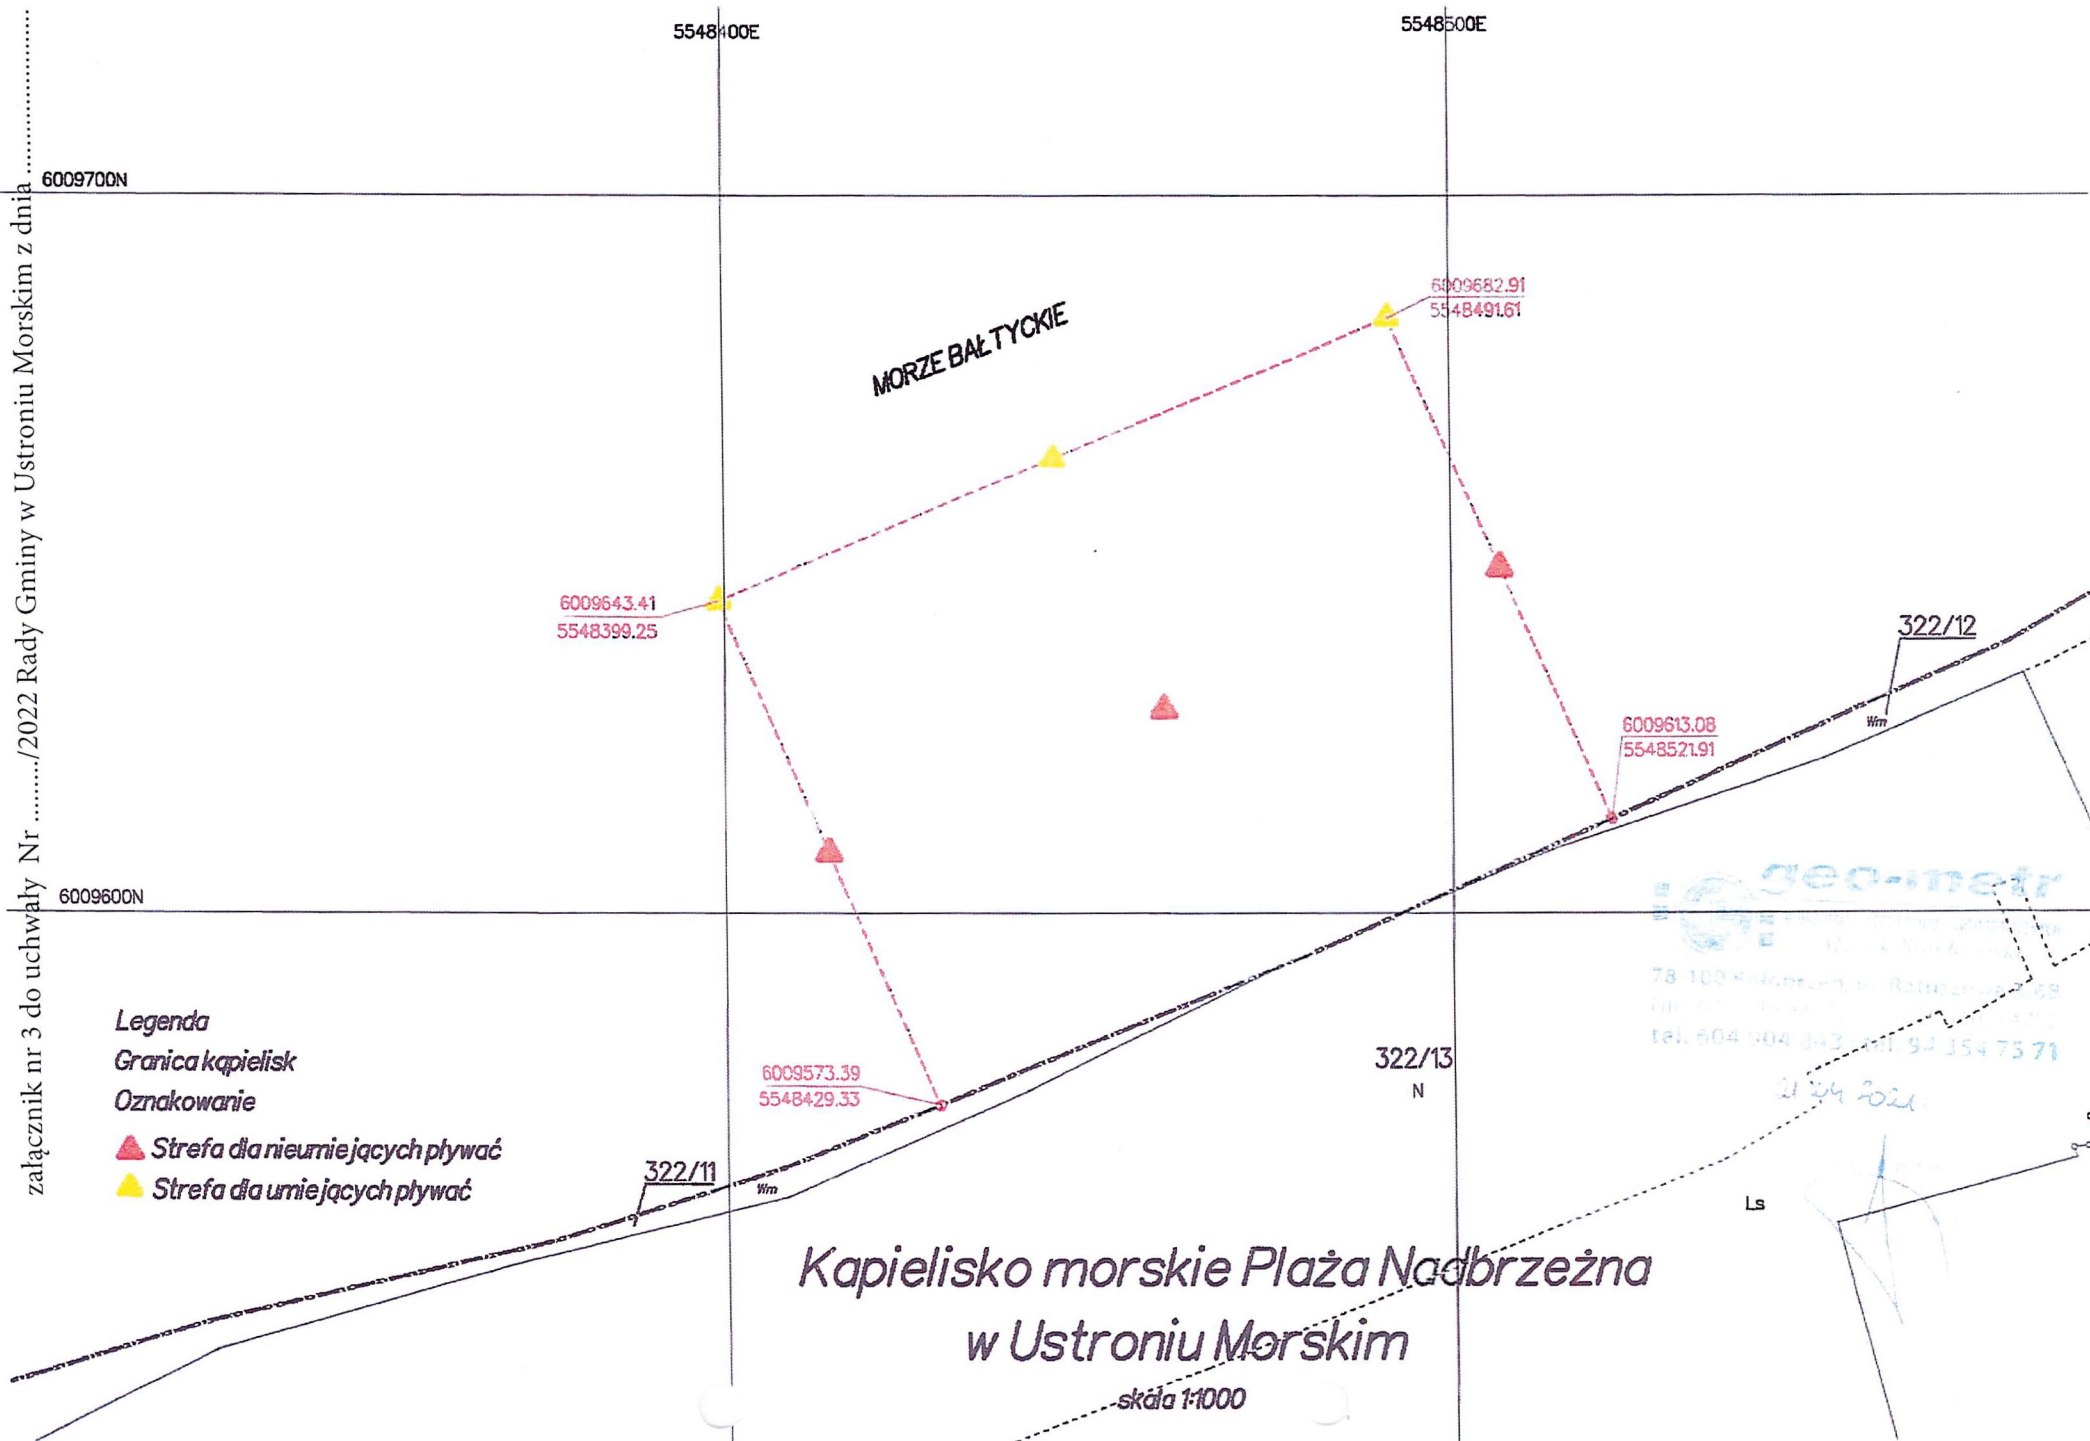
załącznik nr 3 do uchwały Nr ......../2022 Rady Gminy w Ustroniu Morskim z dnia ..........

5548400E

5548500E

6009700N

MORZE BAŁTYCKIE

6009682.91
5548491.61

6009643.41
5548399.25

322/12

Wm

6009613.08
5548521.91

6009600N

geo-metr

78-100 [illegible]
tel. 604 404 843 tel. 94 354 75 71

21.04.2021

Legenda
Granica kąpielisk
Oznakowanie
Strefa dla nieumiejących pływać
Strefa dla umiejących pływać

6009573.39
5548429.33

322/13
N

322/11

Wm

Ls

Kąpielisko morskie Plaża Nadbrzeżna
w Ustroniu Morskim
skala 1:1000